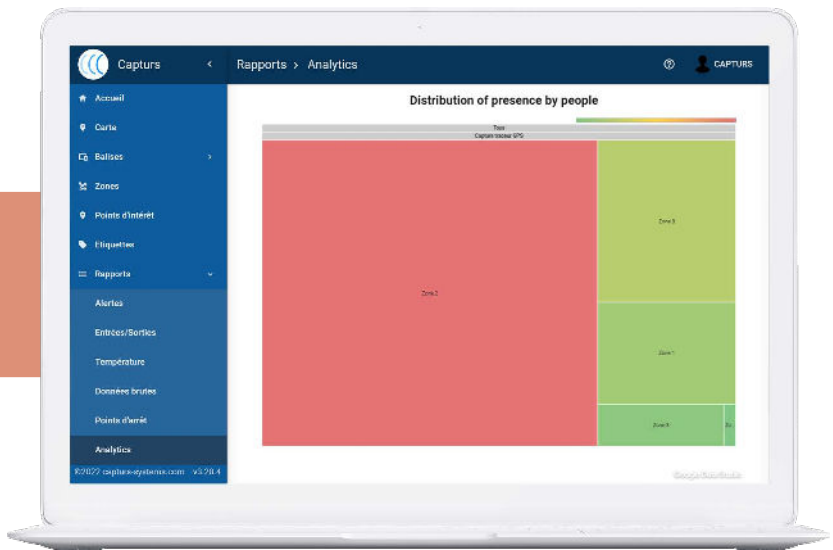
Capturs

Rapports > Analytics

CAPTURS

Accueil

Carte

Balises

Zones

Points d'intérêt

Etiquettes

Rapports

Alertes

Entrées/Sorties

Température

Données brutes

Points d'arrêt

Analytics

©2022 capturs-systems.com v3.20.4

Distribution of presence by people

Tous

Capturs tracker GPS

Zone 2

Zone 3

Zone 1

Zone 0

Zo

Google Data Studio